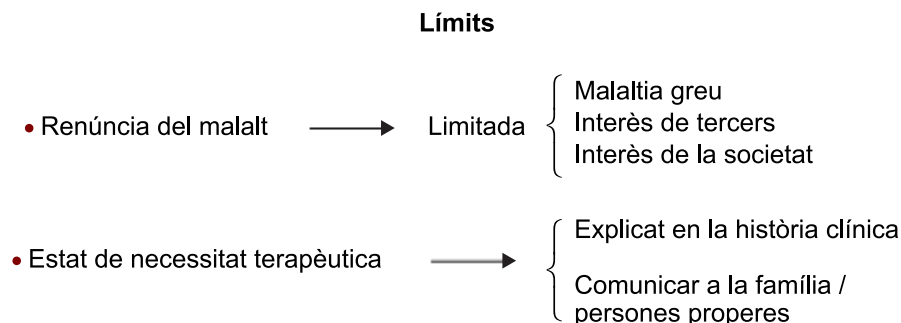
**Límits**

• Renúncia del malalt → Limitada { Malaltia greu
Interès de tercers
Interès de la societat

• Estat de necessitat terapèutica → { Explicat en la història clínica
Comunicar a la família / persones properes